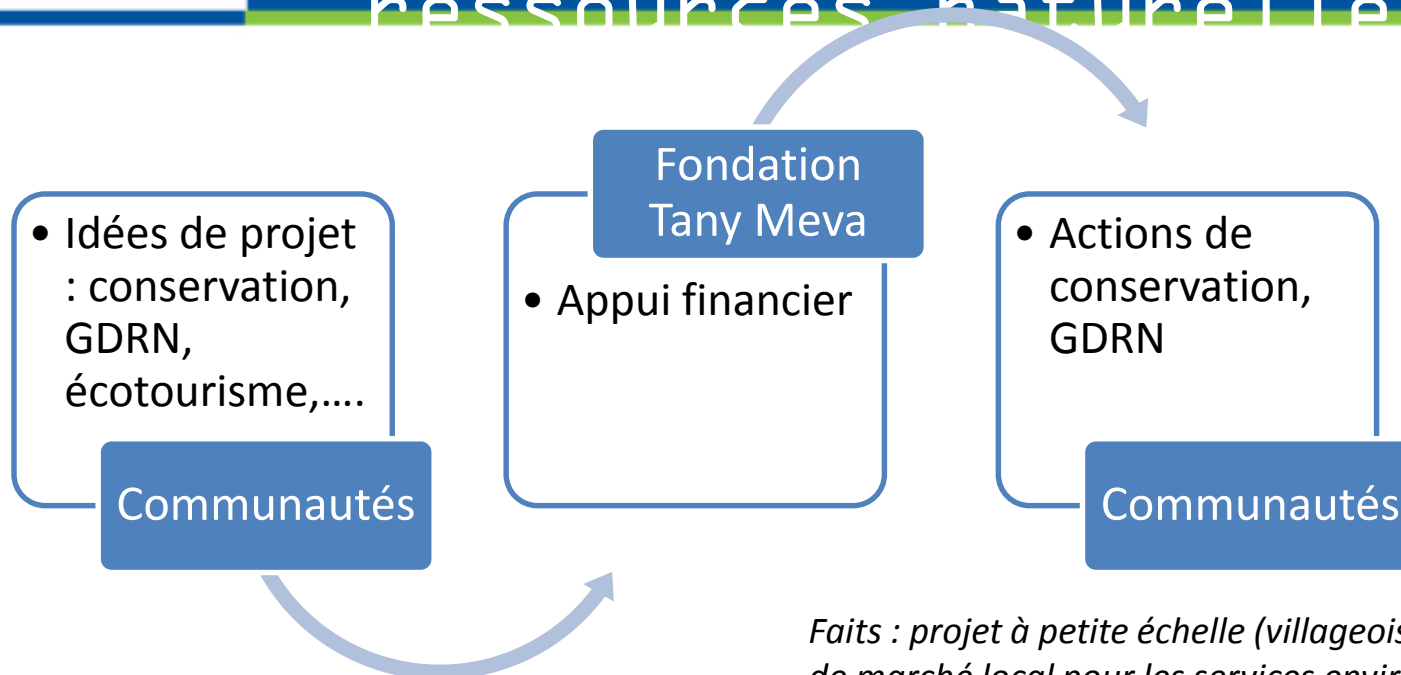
ressources naturelle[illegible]

• Idées de projet : conservation, GDRN, écotourisme,….

Communautés

Fondation Tany Meva

• Appui financier

• Actions de conservation, GDRN

Communautés

*Faits : projet à petite échelle (villageois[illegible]*
*de marché local pour les services envir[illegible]*